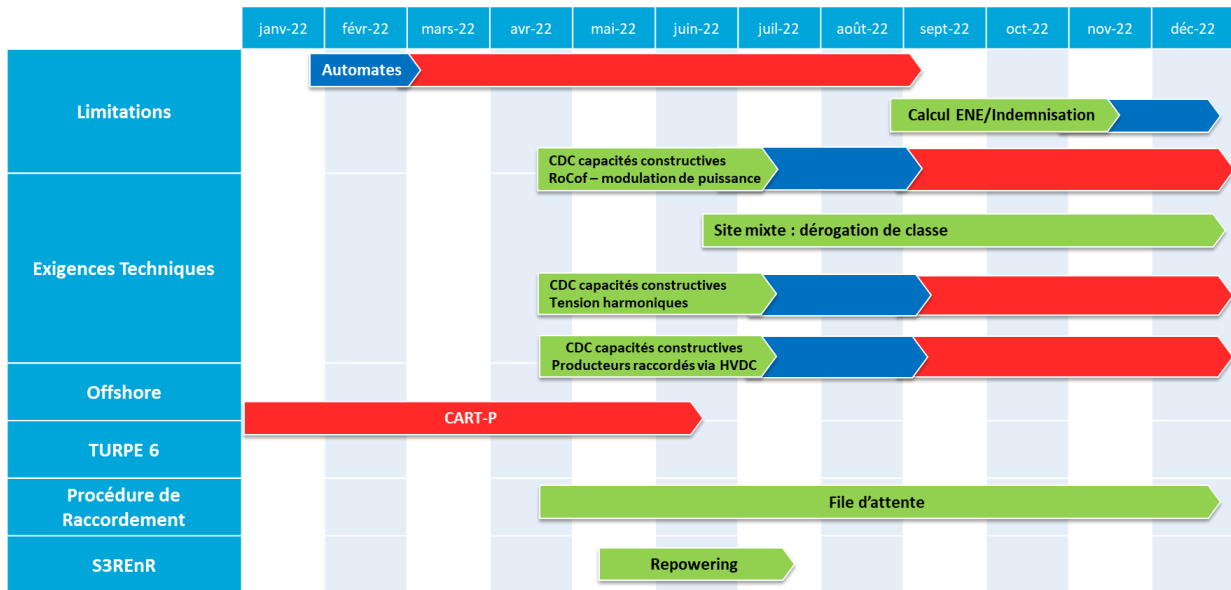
| | janv-22 | févr-22 | mars-22 | avr-22 | mai-22 | juin-22 | juil-22 | août-22 | sept-22 | oct-22 | nov-22 | déc-22 |
|---|---|---|---|---|---|---|---|---|---|---|---|---|

Limitations

Automates

Calcul ENE/Indemnisation

Exigences Techniques

CDC capacités constructives RoCof – modulation de puissance

Site mixte : dérogation de classe

CDC capacités constructives Tension harmoniques

CDC capacités constructives Producteurs raccordés via HVDC

Offshore

CART-P

TURPE 6

Procédure de Raccordement

File d'attente

S3REnR

Repowering